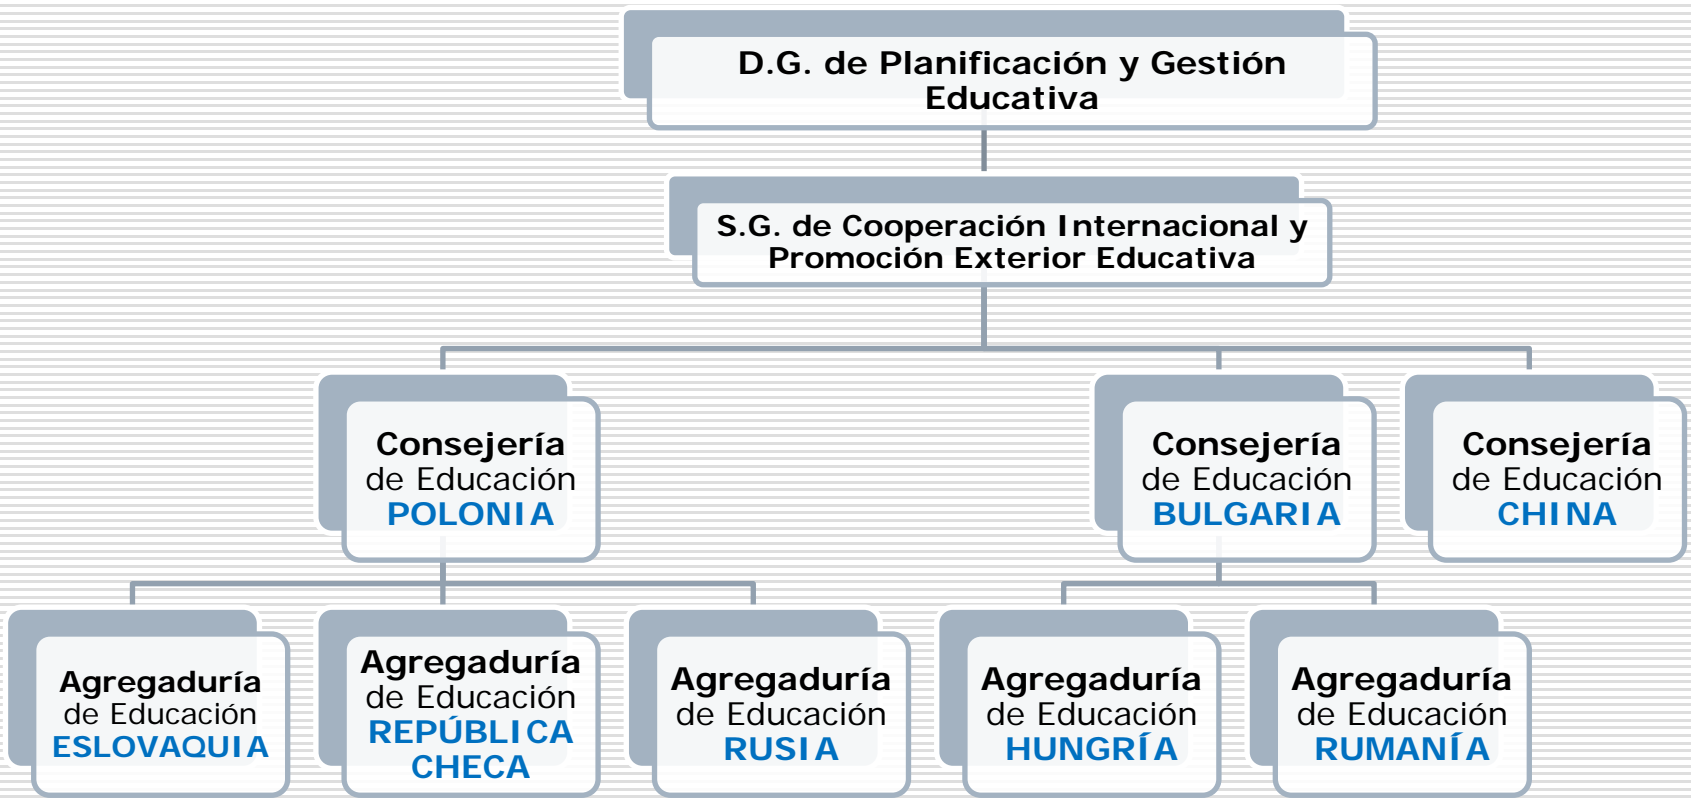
D.G. de Planificación y Gestión Educativa

S.G. de Cooperación Internacional y Promoción Exterior Educativa

Consejería de Educación POLONIA

Consejería de Educación BULGARIA

Consejería de Educación CHINA

Agregaduría de Educación ESLOVAQUIA

Agregaduría de Educación REPÚBLICA CHECA

Agregaduría de Educación RUSIA

Agregaduría de Educación HUNGRÍA

Agregaduría de Educación RUMANÍA